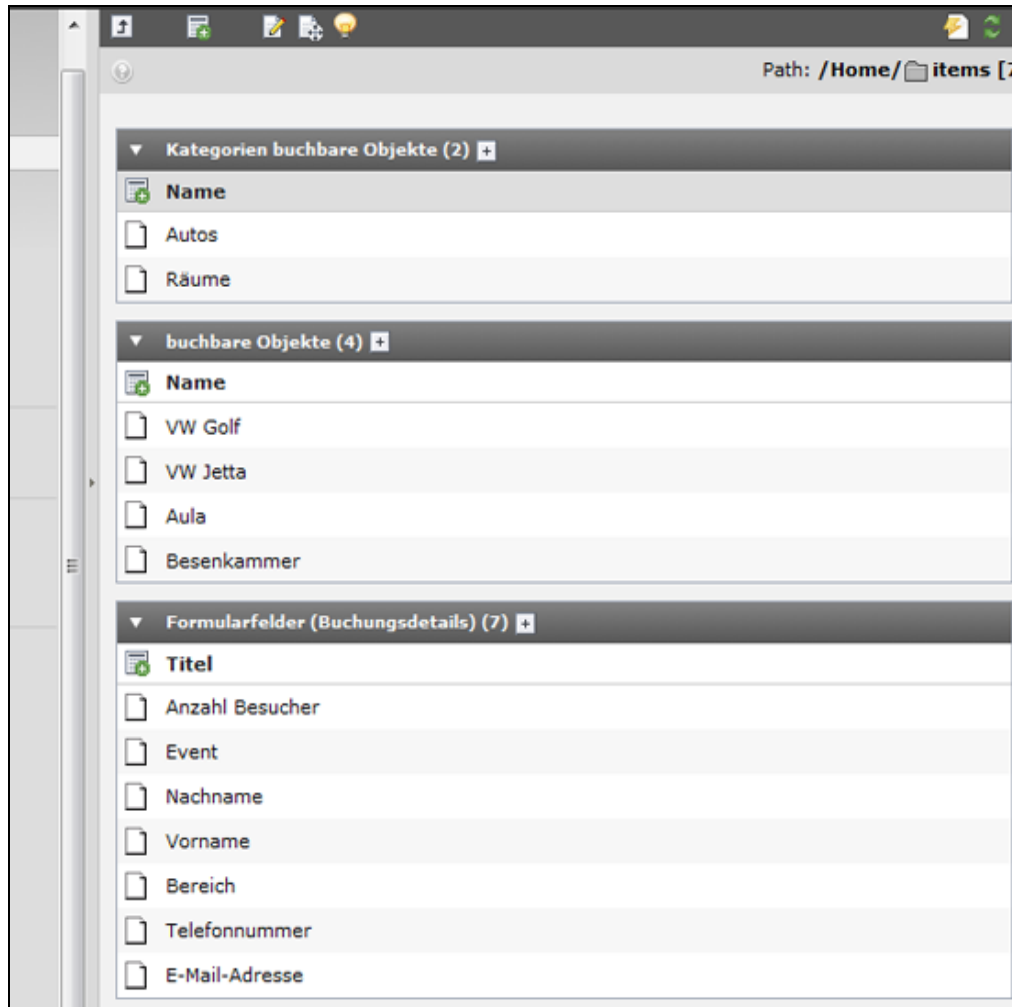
Path: /Home/ items [

Kategorien buchbare Objekte (2)

Name

Autos

Räume

buchbare Objekte (4)

Name

VW Golf

VW Jetta

Aula

Besenkammer

Formularfelder (Buchungsdetails) (7)

Titel

Anzahl Besucher

Event

Nachname

Vorname

Bereich

Telefonnummer

E-Mail-Adresse